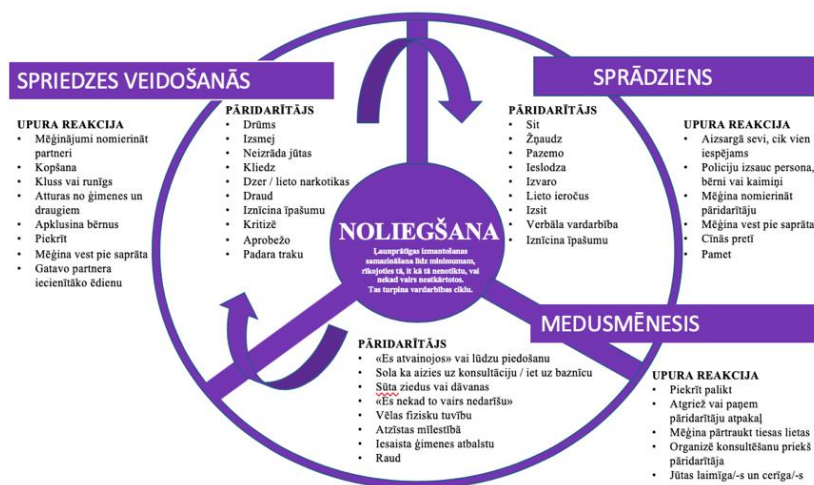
SPRIEDZES VEIDOŠANĀS

UPURA REAKCIJA
- Mēģinājumi nomierināt partneri
- Kopšana
- Kluss vai runīgs
- Atturas no ģimenes un draugiem
- Apklusina bērnus
- Piekrīt
- Mēģina vest pie saprāta
- Gatavo partnera iecienītāko ēdienu

PĀRIDARĪTĀJS
- Drūms
- Izsmej
- Neizrāda jūtas
- Kliedz
- Dzer / lieto narkotikas
- Draud
- Iznīcina īpašumu
- Kritizē
- Aprobežo
- Padara traku

SPRĀDZIENS

PĀRIDARĪTĀJS
- Sit
- Žņaudz
- Pazemo
- Ieslodza
- Izvaro
- Lieto ieročus
- Izsit
- Verbāla vardarbība
- Iznīcina īpašumu

UPURA REAKCIJA
- Aizsargā sevi, cik vien iespējams
- Policiju izsauc persona, bērni vai kaimiņi
- Mēģina nomierināt pāridarītāju
- Mēģina vest pie saprāta
- Cīnās pretī
- Pamet

NOLIEGŠANA
Ļaunprātīgas izmantošanas samazināšana līdz minimumam, rīkojoties tā, it kā tā nenotiktu, vai nekad vairs neatkārtotos. Tas turpina vardarbības ciklu.

MEDUSMĒNESIS

PĀRIDARĪTĀJS
- «Es atvainojos» vai lūdzu piedošanu
- Sola ka aizies uz konsultāciju / iet uz baznīcu
- Sūta ziedus vai dāvanas
- «Es nekad to vairs nedarīšu»
- Vēlas fizisku tuvību
- Atzīstas mīlestībā
- Iesaista ģimenes atbalstu
- Raud

UPURA REAKCIJA
- Piekrīt palikt
- Atgriež vai paņem pāridarītāju atpakaļ
- Mēģina pārtraukt tiesas lietas
- Organizē konsultēšanu priekš pāridarītāja
- Jūtas laimīga/-s un cerīga/-s